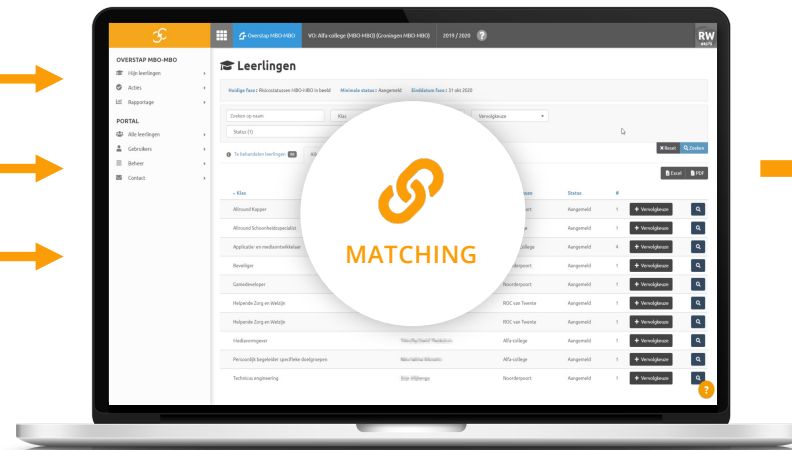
Overstap MBO-MBO
VO: Alfa-college (MBO-MBO) (Groningen-MBO-MBO)
2019 / 2020
?
RW

OVERSTAP MBO-MBO
Mijn leerlingen
Acties
Rapportage

PORTAL
Alle leerlingen
Gebruikers
Beheer
Contact

Leerlingen

Huidige fase: Risicostatussen MBO-MBO in beeld   Minimale status: Aangemeld   Einddatum fase: 31 okt 2020

Zoeken op naam
Klas
Vervolgkeuze
Status (1)

Reset
Zoeken

Te behandelen leerlingen

Excel
PDF

MATCHING

| Klas | | Status | # | | |
|---|---|---|---|---|---|
| Allround Kapper | | Aangemeld | 1 | Vervolgkeuze | |
| Allround Schoonheidsspecialist | | Aangemeld | 1 | Vervolgkeuze | |
| Applicatie- en mediaontwikkelaar | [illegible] college | Aangemeld | 4 | Vervolgkeuze | |
| Beveiliger | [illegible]erpoort | Aangemeld | 1 | Vervolgkeuze | |
| Gamedeveloper | Noorderpoort | Aangemeld | 1 | Vervolgkeuze | |
| Helpende Zorg en Welzijn | ROC van Twente | Aangemeld | 1 | Vervolgkeuze | |
| Helpende Zorg en Welzijn | ROC van Twente | Aangemeld | 1 | Vervolgkeuze | |
| Mediavormgever | Alfa-college | Aangemeld | 1 | Vervolgkeuze | |
| Persoonlijk begeleider specifieke doelgroepen | Alfa-college | Aangemeld | 1 | Vervolgkeuze | |
| Technicus engineering | Noorderpoort | Aangemeld | 1 | Vervolgkeuze | |